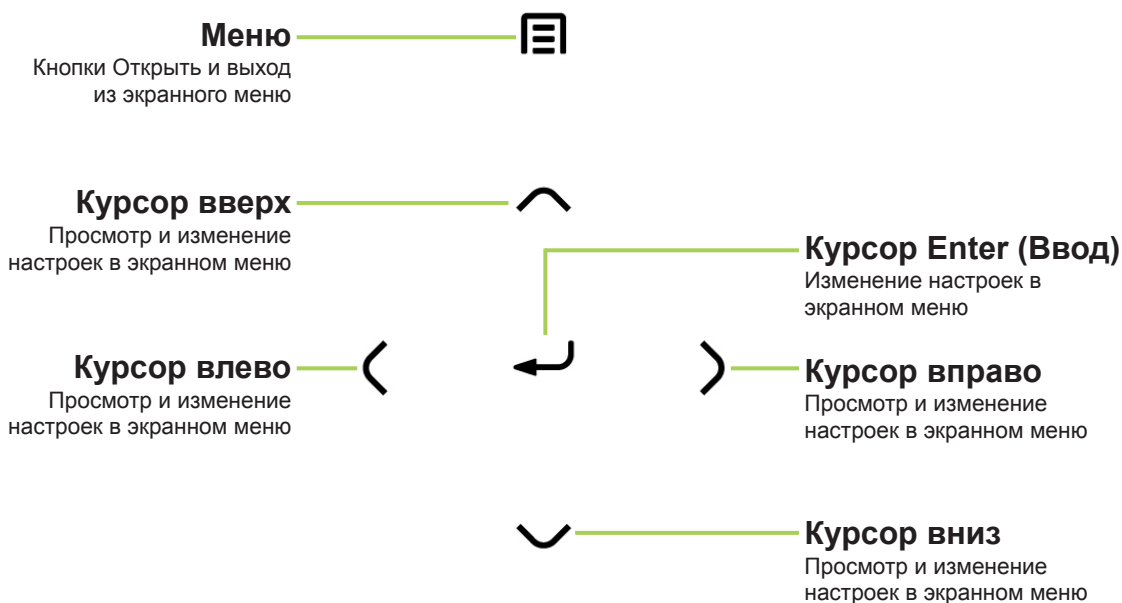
**Меню**
Кнопки Открыть и выход из экранного меню

**Курсор вверх**
Просмотр и изменение настроек в экранном меню

**Курсор Enter (Ввод)**
Изменение настроек в экранном меню

**Курсор влево**
Просмотр и изменение настроек в экранном меню

**Курсор вправо**
Просмотр и изменение настроек в экранном меню

**Курсор вниз**
Просмотр и изменение настроек в экранном меню